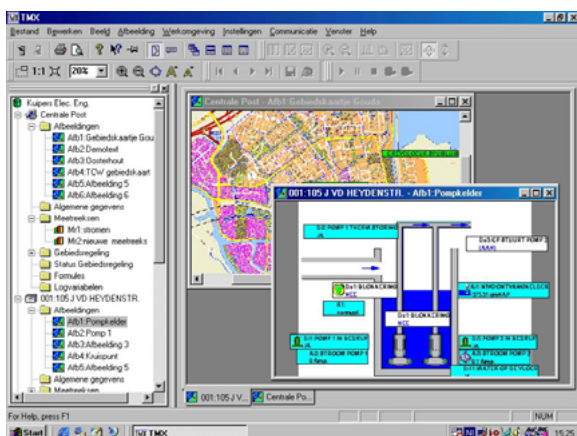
TMX

Bestand Bewerken Beeld Afbeelding Werkomgeving Instellingen Communicatie Venster Help

1:1 20%

Kuipers Elec. Eng.
Centrale Post
Afbeeldingen
Afb1:Gebiedskaartje Gou
Afb2:Demotext
Afb3:Oosterhout
Afb4:TCW gebiedskaart
Afb5:Afbeelding 5
Afb6:Afbeelding 6
Algemene gegevens
Meetreeksen
Mr1:stromen
Mr2:nieuwe meetreeks
Gebiedsregeling
Status Gebiedsregeling
Formules
Logvariabelen
001:105 J VD HEYDENSTR.
Afbeeldingen
Afb1:Pompkelder
Afb2:Pomp 1
Afb3:Afbeelding 3
Afb4:Kruispunt
Afb5:Afbeelding 5
Algemene gegevens
Meetreeksen

Centrale Post - Afb1:Gebiedskaartje Gouda

001:105 J VD HEYDENSTR. - Afb1:Pompkelder

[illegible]

001:105 J V... Centrale Po...

For Help, press F1

NUM

Start TMX 15:25